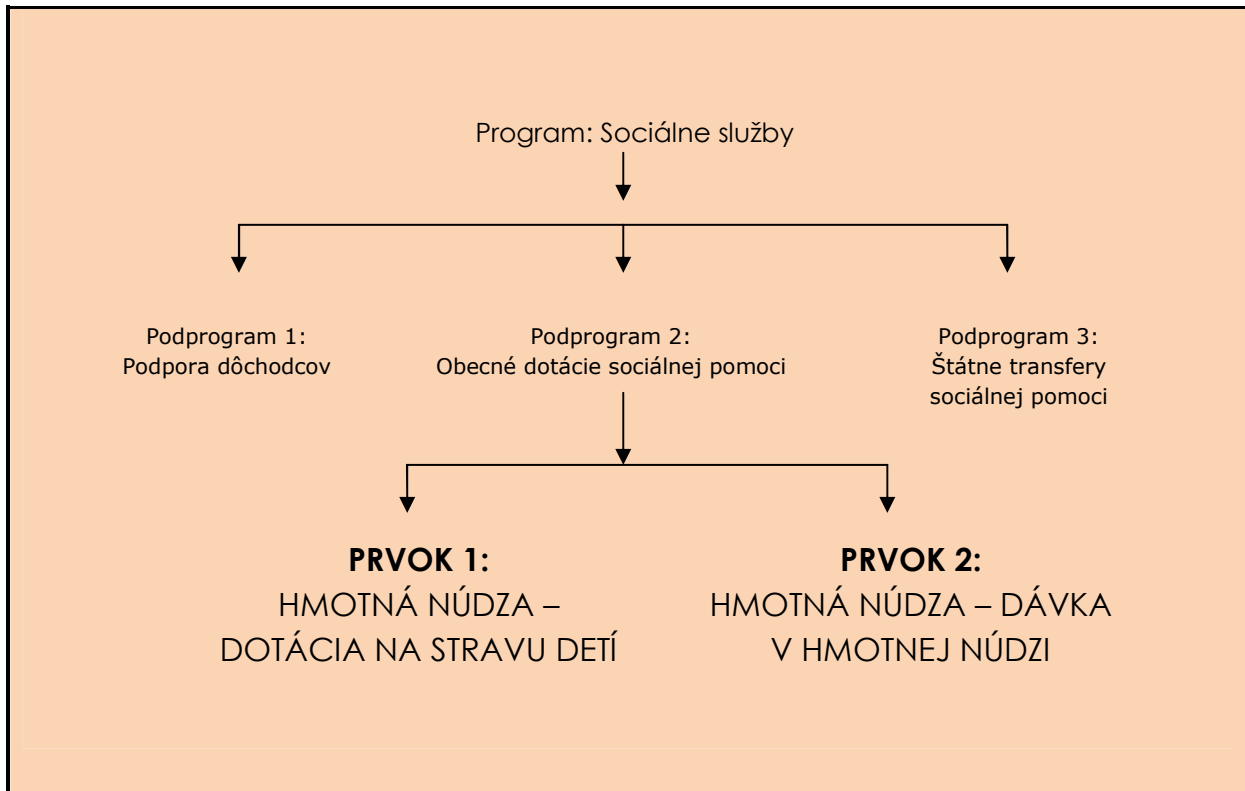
Program: Sociálne služby

Podprogram 1:
Podpora dôchodcov

Podprogram 2:
Obecné dotácie sociálnej pomoci

Podprogram 3:
Štátne transfery sociálnej pomoci

**PRVOK 1:**
HMOTNÁ NÚDZA – DOTÁCIA NA STRAVU DETÍ

**PRVOK 2:**
HMOTNÁ NÚDZA – DÁVKA V HMOTNEJ NÚDZI